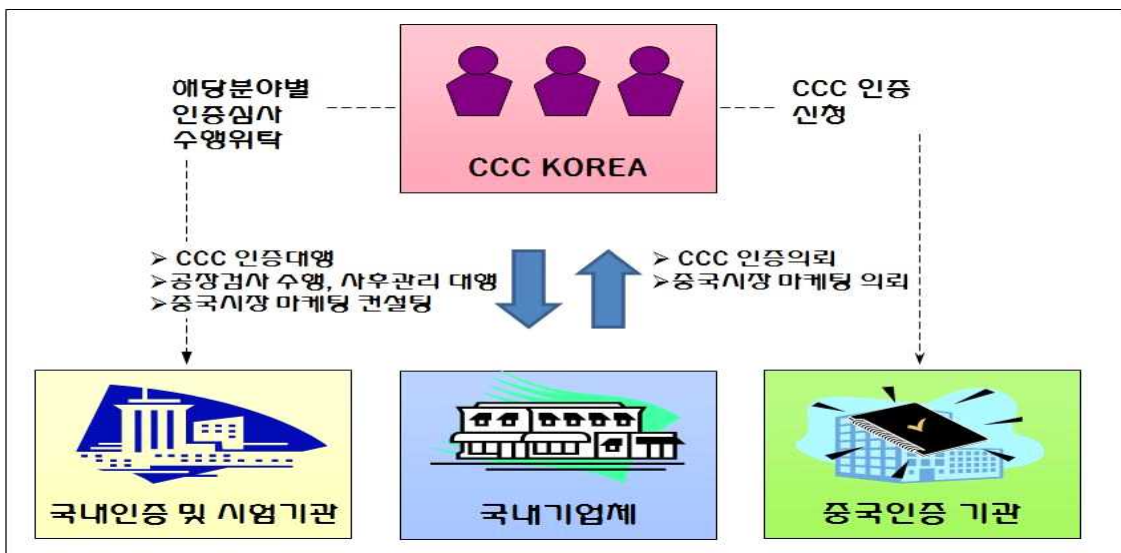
해당분야별
인증심사
수행위탁

CCC KOREA

CCC 인증
신청

➢ CCC 인증대행
➢공장검사 수행, 사후관리 대행
➢중국시장 마케팅 컨설팅

➢ CCC 인증의뢰
➢중국시장 마케팅 의뢰

국내인증 및 시험기관

국내기업체

중국인증 기관